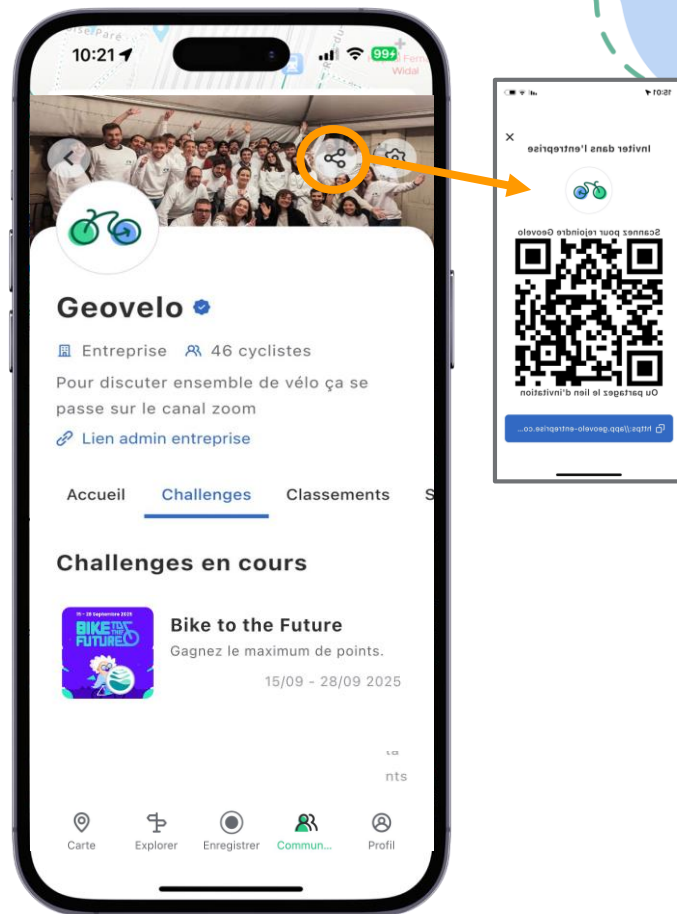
10:21

99+

Geovelo

Entreprise 46 cyclistes

Pour discuter ensemble de vélo ça se passe sur le canal zoom

Lien admin entreprise

Accueil Challenges Classements S

Challenges en cours

15 – 28 Septembre 2025

BIKE TO THE FUTURE

Bike to the Future

Gagnez le maximum de points.

15/09 - 28/09 2025

nts

Carte Explorer Enregistrer Commun... Profil

15:01

Inviter dans l'entreprise

Scannez pour rejoindre Geovelo

Ou partagez le lien d'invitation

https://app.geovelo-entreprise.co...